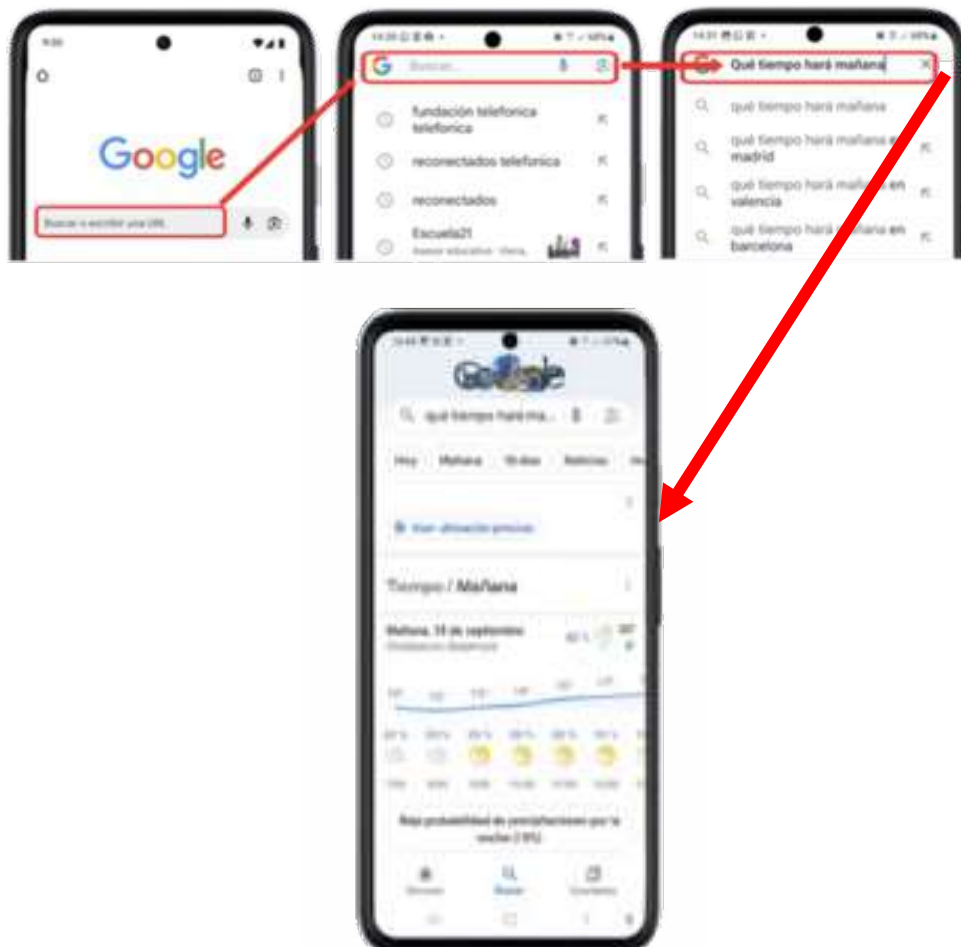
Google

Buscar o escribir una URL

Buscar...

fundación telefonica telefonica

reconectados telefonica

reconectados

Escuela21

Qué tiempo hará mañana

qué tiempo hará mañana

qué tiempo hará mañana en madrid

qué tiempo hará mañana en valencia

qué tiempo hará mañana en barcelona

qué tiempo hará ma...

Hoy Mañana 10 días Noticias

Usar ubicación precisa

Tiempo / Mañana

Mañana, 18 de septiembre

Baja probabilidad de precipitaciones por la noche (10%)

Buscar